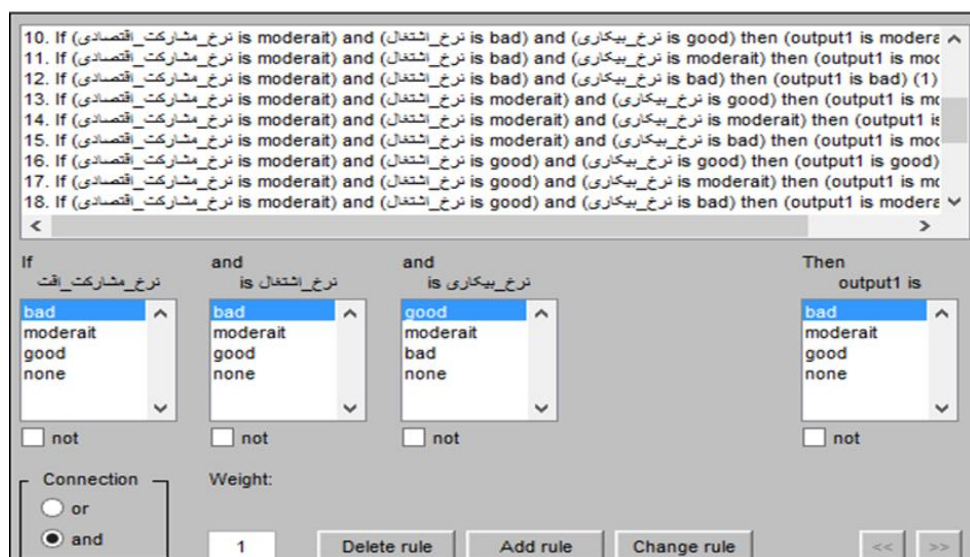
10. If (نرخ_مشارکت_اقتصادی is moderait) and (نرخ_اشتغال is bad) and (نرخ_بیکاری is good) then (output1 is modera
11. If (نرخ_مشارکت_اقتصادی is moderait) and (نرخ_اشتغال is bad) and (نرخ_بیکاری is moderait) then (output1 is moc
12. If (نرخ_مشارکت_اقتصادی is moderait) and (نرخ_اشتغال is bad) and (نرخ_بیکاری is bad) then (output1 is bad) (1)
13. If (نرخ_مشارکت_اقتصادی is moderait) and (نرخ_اشتغال is moderait) and (نرخ_بیکاری is good) then (output1 is mc
14. If (نرخ_مشارکت_اقتصادی is moderait) and (نرخ_اشتغال is moderait) and (نرخ_بیکاری is moderait) then (output1 is
15. If (نرخ_مشارکت_اقتصادی is moderait) and (نرخ_اشتغال is moderait) and (نرخ_بیکاری is bad) then (output1 is moc
16. If (نرخ_مشارکت_اقتصادی is moderait) and (نرخ_اشتغال is good) and (نرخ_بیکاری is good) then (output1 is good)
17. If (نرخ_مشارکت_اقتصادی is moderait) and (نرخ_اشتغال is good) and (نرخ_بیکاری is moderait) then (output1 is mc
18. If (نرخ_مشارکت_اقتصادی is moderait) and (نرخ_اشتغال is good) and (نرخ_بیکاری is bad) then (output1 is modera

If
نرخ_مشارکت_اقت
bad
moderait
good
none
not

and
نرخ_اشتغال is
bad
moderait
good
none
not

and
نرخ_بیکاری is
good
moderait
bad
none
not

Then
output1 is
bad
moderait
good
none
not

Connection
or
and

Weight:
1

Delete rule
Add rule
Change rule
<<
>>